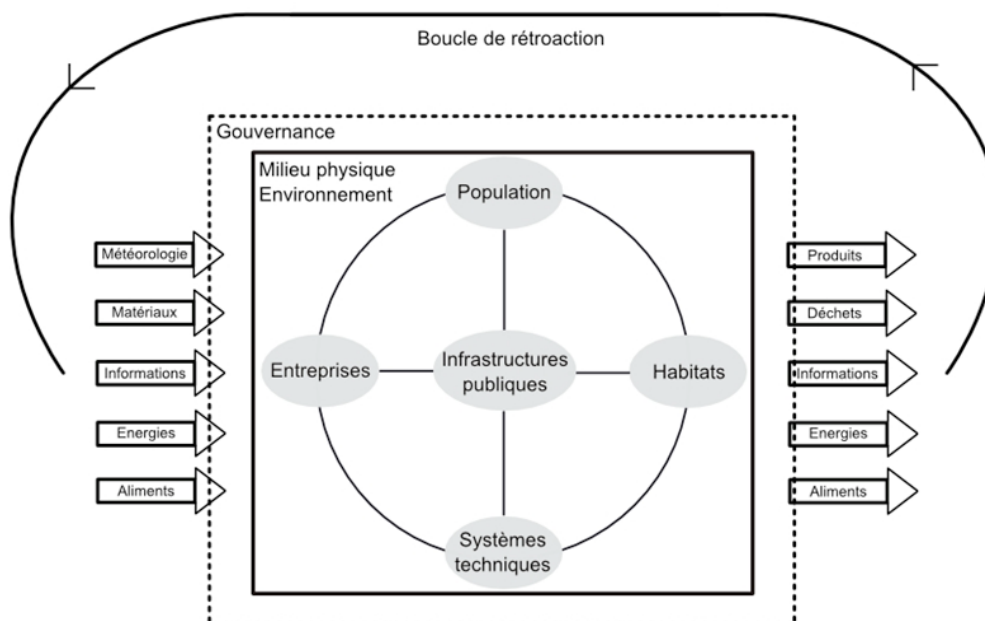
Boucle de rétroaction

Gouvernance

Milieu physique
Environnement

Météorologie
Matériaux
Informations
Energies
Aliments

Population

Entreprises

Infrastructures publiques

Habitats

Systèmes techniques

Produits
Déchets
Informations
Energies
Aliments